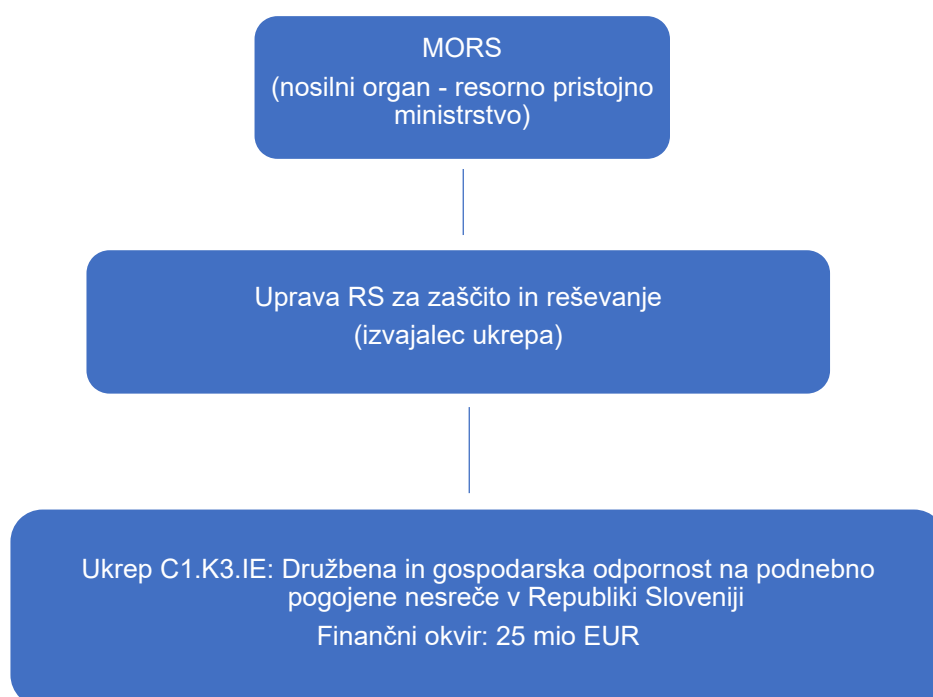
MORS
(nosilni organ - resorno pristojno ministrstvo)

Uprava RS za zaščito in reševanje
(izvajalec ukrepa)

Ukrep C1.K3.IE: Družbena in gospodarska odpornost na podnebno pogojene nesreče v Republiki Sloveniji
Finančni okvir: 25 mio EUR